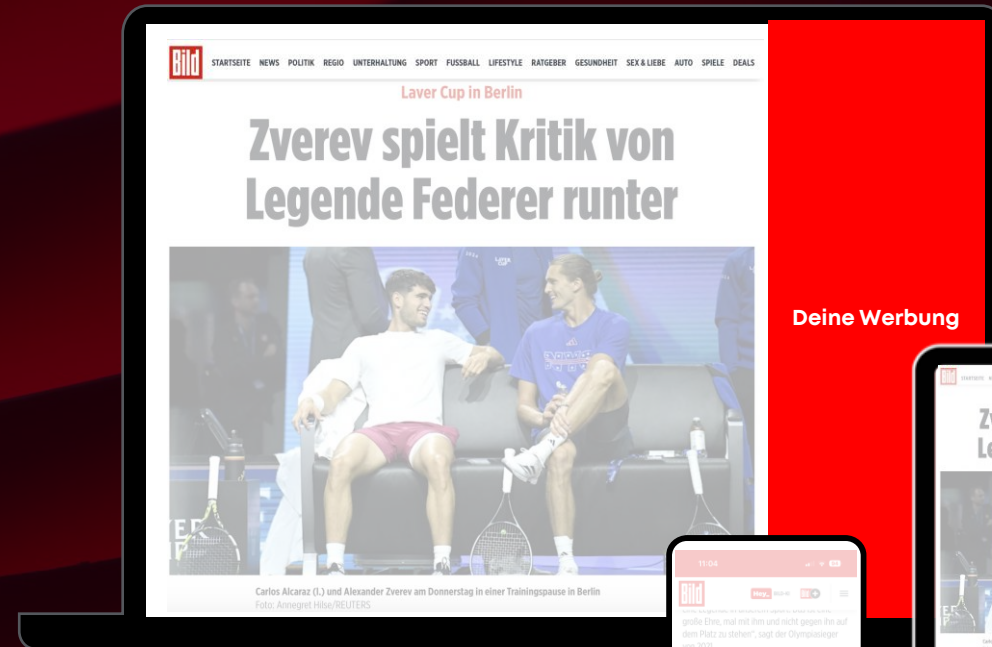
Bild

STARTSEITE NEWS POLITIK REGIO UNTERHALTUNG SPORT FUSSBALL LIFESTYLE RATGEBER GESUNDHEIT SEX & LIEBE AUTO SPIELE DEALS

Laver Cup in Berlin

Zverev spielt Kritik von Legende Federer runter

LAVER CUP

Carlos Alcaraz (l.) und Alexander Zverev am Donnerstag in einer Trainingspause in Berlin
Foto: Annegret Hilse/REUTERS

Deine Werbung

11:04

Bild

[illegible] große Elve, mal mit ihm und nicht gegen ihn auf dem Platz zu stehen", sagt der Olympiasieger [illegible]

Bild STARTSEITE

Zv
Le